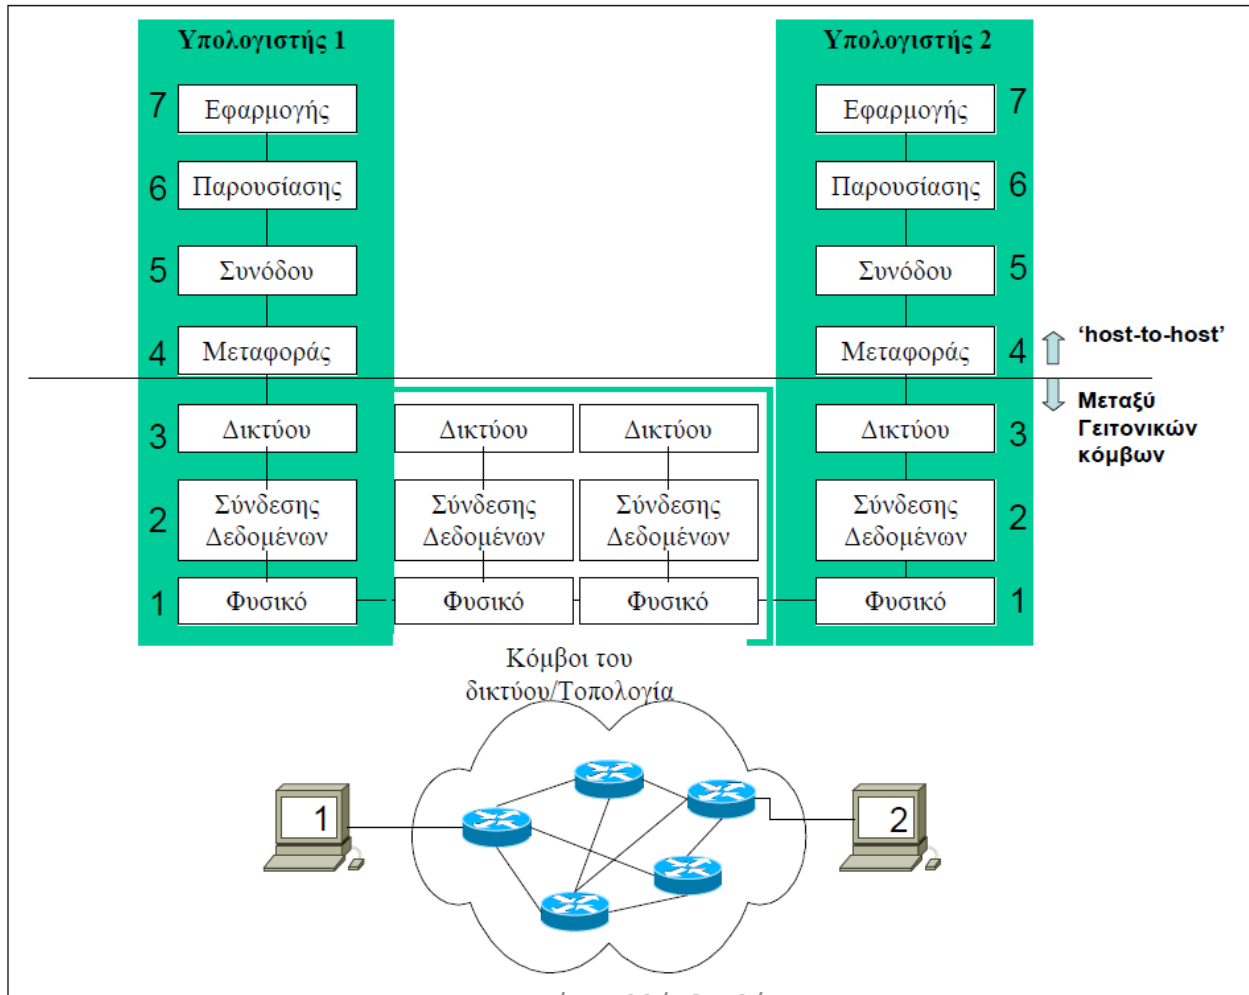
Υπολογιστής 1

7 Εφαρμογής
6 Παρουσίασης
5 Συνόδου
4 Μεταφοράς
3 Δικτύου
2 Σύνδεσης Δεδομένων
1 Φυσικό

Δικτύου
Σύνδεσης Δεδομένων
Φυσικό

Δικτύου
Σύνδεσης Δεδομένων
Φυσικό

Υπολογιστής 2

Εφαρμογής 7
Παρουσίασης 6
Συνόδου 5
Μεταφοράς 4
Δικτύου 3
Σύνδεσης Δεδομένων 2
Φυσικό 1

'host-to-host'

Μεταξύ Γειτονικών κόμβων

Κόμβοι του δικτύου/Τοπολογία

1

2

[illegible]